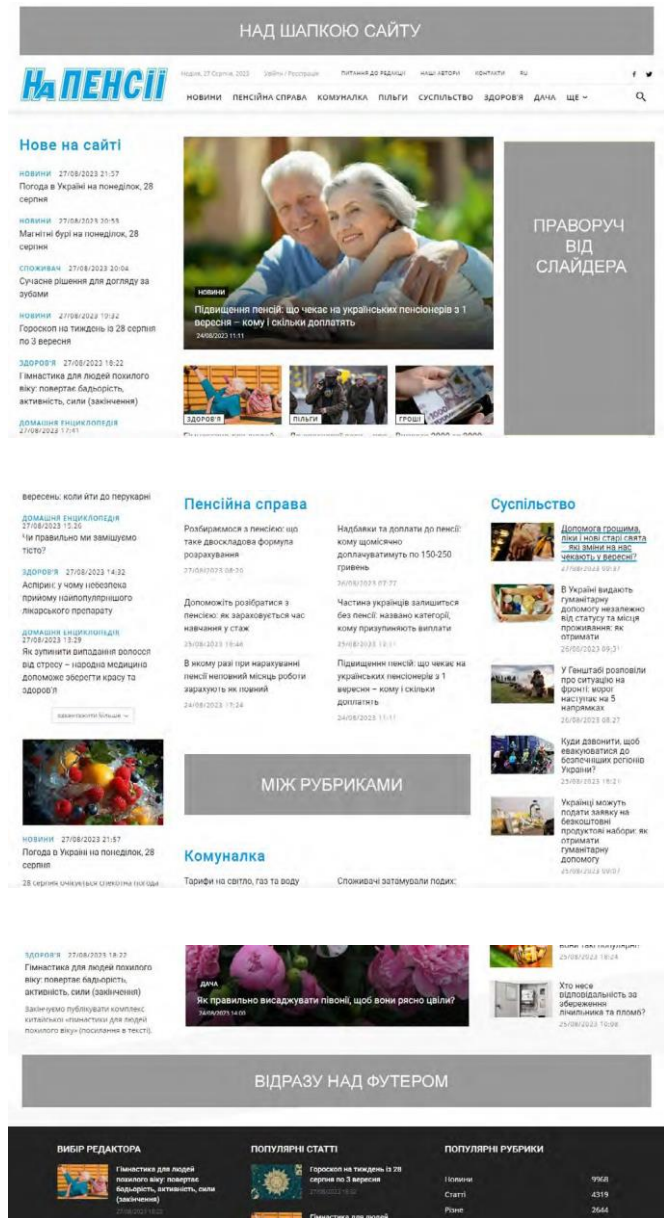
НАД ШАПКОЮ САЙТУ

НА ПЕНСІЇ

Неділя, 27 Серпня, 2023 Увійти / Реєстрація ПИТАННЯ ДО РЕДАКЦІЇ НАШІ АВТОРИ КОНТАКТИ RU

НОВИНИ ПЕНСІЙНА СПРАВА КОМУНАЛКА ПІЛЬГИ СУСПІЛЬСТВО ЗДОРОВ'Я ДАЧА ЩЕ

Нове на сайті

НОВИНИ 27/08/2023 21:57
Погода в Україні на понеділок, 28 серпня

НОВИНИ 27/08/2023 20:55
Магнітні бурі на понеділок, 28 серпня

СПОЖИВАЧ 27/08/2023 20:04
Сучасне рішення для догляду за зубами

НОВИНИ 27/08/2023 19:32
Гороскоп на тиждень із 28 серпня по 3 вересня

ЗДОРОВ'Я 27/08/2023 18:22
Гімнастика для людей похилого віку: повертає бадьорість, активність, сили (закінчення)

ДОМАШНЯ ЕНЦИКЛОПЕДІЯ 27/08/2023 17:41

НОВИНИ
Підвищення пенсій: що чекає на українських пенсіонерів з 1 вересня – кому і скільки доплатять
24/08/2023 11:11

ЗДОРОВ'Я
ПІЛЬГИ
ГРОШІ

ПРАВОРУЧ ВІД СЛАЙДЕРА

вересень: коли йти до перукарні

ДОМАШНЯ ЕНЦИКЛОПЕДІЯ 27/08/2023 15:26
Чи правильно ми замішуємо тісто?

ЗДОРОВ'Я 27/08/2023 14:32
Аспірин: у чому небезпека прийому найпопулярнішого лікарського препарату

ДОМАШНЯ ЕНЦИКЛОПЕДІЯ 27/08/2023 13:29
Як зупинити випадіння волосся від стресу – народна медицина допоможе зберегти красу та здоров'я

завантажити більше

НОВИНИ 27/08/2023 21:57
Погода в Україні на понеділок, 28 серпня
28 серпня очікується спекотна погода

Пенсійна справа

Розбираємося з пенсією: що таке двоскладова формула розрахування
27/08/2023 08:20

Допоможіть розібратися з пенсією: як зараховується час навчання у стаж
25/08/2023 15:44

В якому разі при нарахуванні пенсії неповний місяць роботи зараховують як повний
24/08/2023 17:24

Надбавки та доплати до пенсій: кому щомісячно доплачуватимуть по 150-250 гривень
26/08/2023 07:22

Частина українців залишиться без пенсії: названо категорії, кому призупиняють виплати
25/08/2023 13:11

Підвищення пенсій: що чекає на українських пенсіонерів з 1 вересня – кому і скільки доплатять
24/08/2023 11:11

МІЖ РУБРИКАМИ

Комуналка

Тарифи на світло, газ та воду

Споживачі затамували подих:

Суспільство

Допомога грошима, ліки і нові старі свята – які зміни на нас чекають у вересні?
27/08/2023 09:37

В Україні видають гуманітарну допомогу незалежно від статусу та місця проживання: як отримати
26/08/2023 09:31

У Генштабі розповіли про ситуацію на фронті: ворог наступає на 5 напрямках
26/08/2023 08:27

Куди дзвонити, щоб евакуюватися до безпечніших регіонів України?
25/08/2023 19:21

Українці можуть подати заявку на безкоштовні продуктові набори: як отримати гуманітарну допомогу
25/08/2023 09:07

ЗДОРОВ'Я 27/08/2023 18:22
Гімнастика для людей похилого віку: повертає бадьорість, активність, сили (закінчення)
Закінчуємо публікувати комплекс китайської «гімнастики для людей похилого віку» (посилання в тексті).

ДАЧА
Як правильно висаджувати півонії, щоб вони рясно цвіли?
24/08/2023 14:00

вони такі популярні?
25/08/2023 18:24

Хто несе відповідальність за збереження лічильника та пломб?
25/08/2023 10:06

ВІДРАЗУ НАД ФУТЕРОМ

ВИБІР РЕДАКТОРА
Гімнастика для людей похилого віку: повертає бадьорість, активність, сили (закінчення)
27/08/2023 18:22

ПОПУЛЯРНІ СТАТТІ
Гороскоп на тиждень із 28 серпня по 3 вересня
27/08/2023 19:32
Гімнастика для людей

ПОПУЛЯРНІ РУБРИКИ
| | |
|---|---|
| Новини | 9968 |
| Статті | 4319 |
| Різне | 2644 |